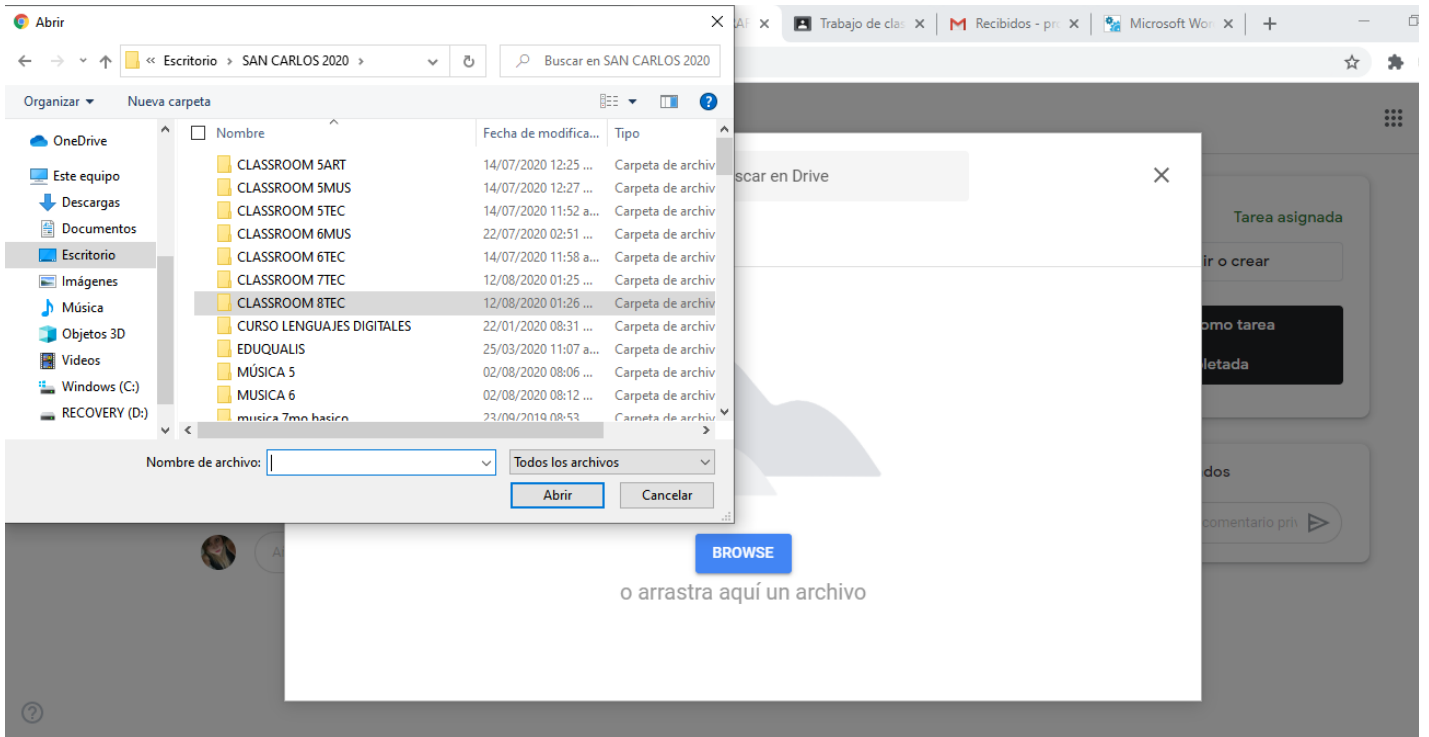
Abrir

« Escritorio › SAN CARLOS 2020 ›

Buscar en SAN CARLOS 2020

Organizar ▾ Nueva carpeta

OneDrive
Este equipo
Descargas
Documentos
Escritorio
Imágenes
Música
Objetos 3D
Vídeos
Windows (C:)
RECOVERY (D:)

| Nombre | Fecha de modifica... | Tipo |
|---|---|---|
| CLASSROOM 5ART | 14/07/2020 12:25 ... | Carpeta de archiv |
| CLASSROOM 5MUS | 14/07/2020 12:27 ... | Carpeta de archiv |
| CLASSROOM 5TEC | 14/07/2020 11:52 a... | Carpeta de archiv |
| CLASSROOM 6MUS | 22/07/2020 02:51 ... | Carpeta de archiv |
| CLASSROOM 6TEC | 14/07/2020 11:58 a... | Carpeta de archiv |
| CLASSROOM 7TEC | 12/08/2020 01:25 ... | Carpeta de archiv |
| CLASSROOM 8TEC | 12/08/2020 01:26 ... | Carpeta de archiv |
| CURSO LENGUAJES DIGITALES | 22/01/2020 08:31 ... | Carpeta de archiv |
| EDUQUALIS | 25/03/2020 11:07 a... | Carpeta de archiv |
| MÚSICA 5 | 02/08/2020 08:06 ... | Carpeta de archiv |
| MUSICA 6 | 02/08/2020 08:12 ... | Carpeta de archiv |
| musica 7mo basico | 23/09/2019 08:53 ... | Carpeta de archiv |

Nombre de archivo:
Todos los archivos
Abrir Cancelar

Trabajo de clas
Recibidos - pr
Microsoft Wor

scar en Drive

Tarea asignada
ir o crear
omo tarea
letada
dos
comentario priv

BROWSE
o arrastra aquí un archivo